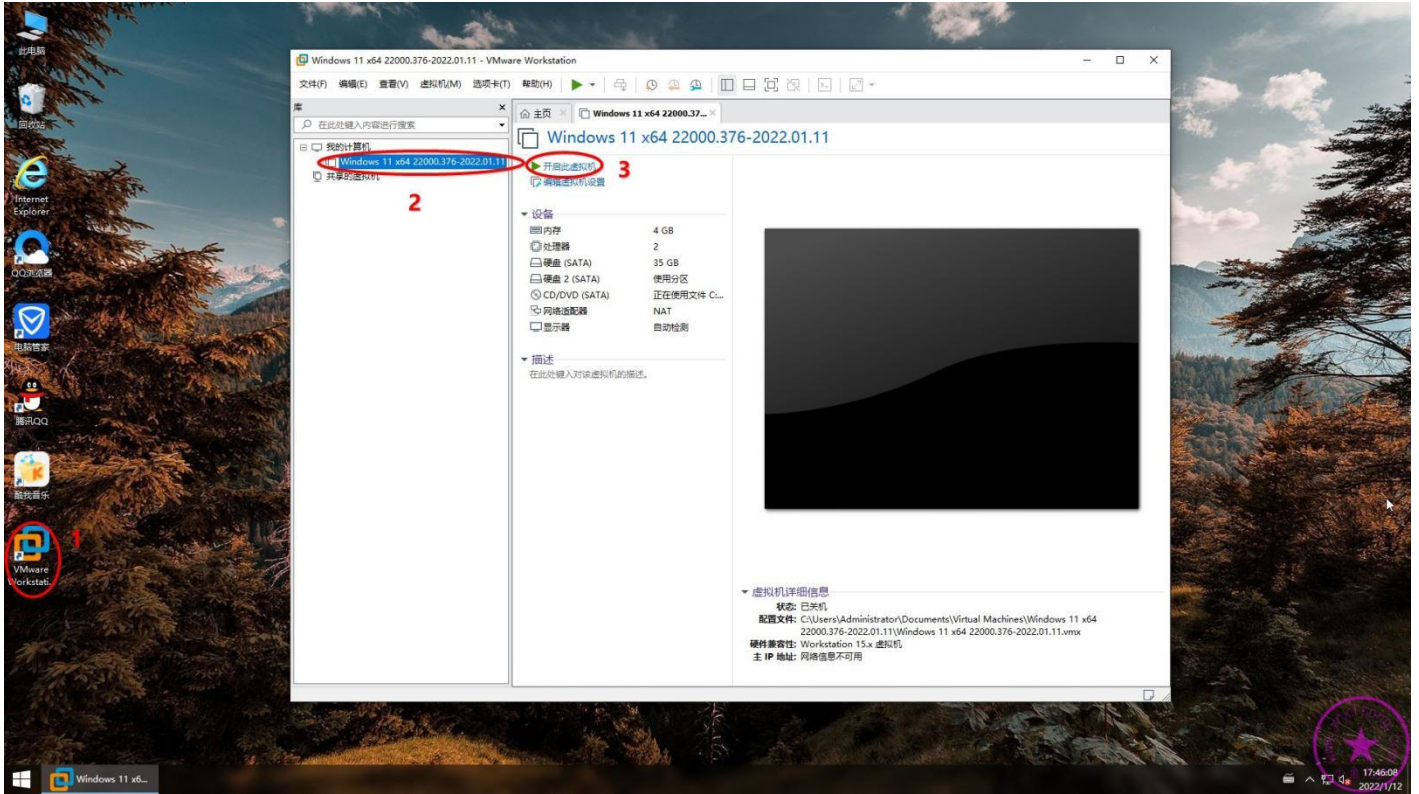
此电脑

回收站

Internet Explorer

QQ浏览器

电脑管家

腾讯QQ

酷我音乐

VMware Workstati...

1

Windows 11 x64 22000.376-2022.01.11 - VMware Workstation

文件(F) 编辑(E) 查看(V) 虚拟机(M) 选项卡(T) 帮助(H)

库

在此处键入内容进行搜索

我的计算机

Windows 11 x64 22000.376-2022.01.11

共享的虚拟机

2

主页

Windows 11 x64 22000.37...

Windows 11 x64 22000.376-2022.01.11

开启此虚拟机

3

编辑虚拟机设置

设备

| | |
|---|---|
| 内存 | 4 GB |
| 处理器 | 2 |
| 硬盘 (SATA) | 35 GB |
| 硬盘 2 (SATA) | 使用分区 |
| CD/DVD (SATA) | 正在使用文件 C:... |
| 网络适配器 | NAT |
| 显示器 | 自动检测 |

描述

在此处键入对该虚拟机的描述。

虚拟机详细信息

状态: 已关机

配置文件: C:\Users\Administrator\Documents\Virtual Machines\Windows 11 x64 22000.376-2022.01.11\Windows 11 x64 22000.376-2022.01.11.vmx

硬件兼容性: Workstation 15.x 虚拟机

主 IP 地址: 网络信息不可用

Windows 11 x6...

17:46:08
2022/1/12